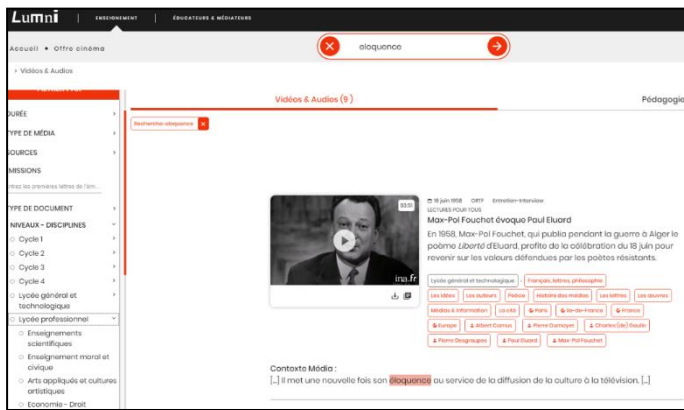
Lumni | ENSEIGNEMENT | ÉDUCATEURS & MÉDIATEURS

Accueil • Offre cinéma

eloquence

› Vidéos & Audios

DURÉE
TYPE DE MÉDIA
SOURCES
ÉMISSIONS
Entrez les premières lettres de l'ém...
TYPE DE DOCUMENT
NIVEAUX - DISCIPLINES
Cycle 1
Cycle 2
Cycle 3
Cycle 4
Lycée général et technologique
Lycée professionnel
Enseignements scientifiques
Enseignement moral et civique
Arts appliqués et cultures artistiques
Economie - Droit

Vidéos & Audios (9)

Pédagogie

Recherche: eloquence ×

00:51

ina.fr

18 juin 1958 ORTF Entretien-Interview
LECTURES POUR TOUS

Max-Pol Fouchet évoque Paul Eluard

En 1958, Max-Pol Fouchet, qui publia pendant la guerre à Alger le poème Liberté d'Eluard, profite de la célébration du 18 juin pour revenir sur les valeurs défendues par les poètes résistants.

Lycée général et technologique · Français, lettres, philosophie
Les idées · Les auteurs · Poésie · Histoire des médias · Les lettres · Les œuvres · Médias & information · La cité · Paris · Ile-de-France · France · Europe · Albert Camus · Pierre Dumayet · Charles (de) Gaulle · Pierre Desgraupes · Paul Eluard · Max-Pol Fouchet

Contexte Média :
[...] Il met une nouvelle fois son éloquence au service de la diffusion de la culture à la télévision. [...]